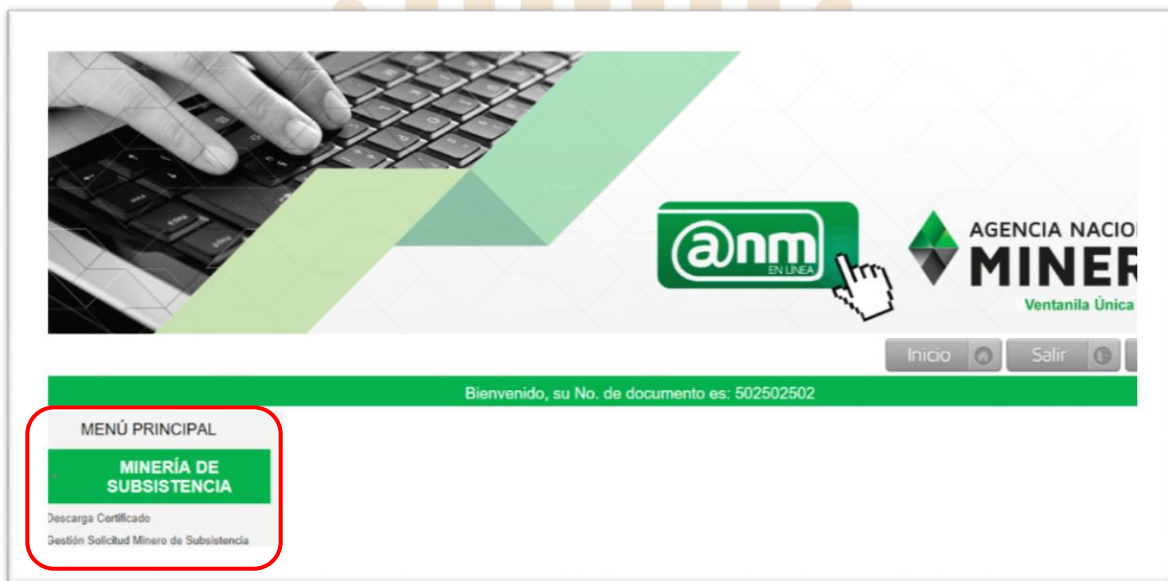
@nm EN LINEA

AGENCIA NACIO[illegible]
MINER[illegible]
Ventanila Única

Inicio Salir

Bienvenido, su No. de documento es: 502502502

MENÚ PRINCIPAL

MINERÍA DE SUBSISTENCIA

Descarga Certificado
Gestión Solicitud Minero de Subsistencia